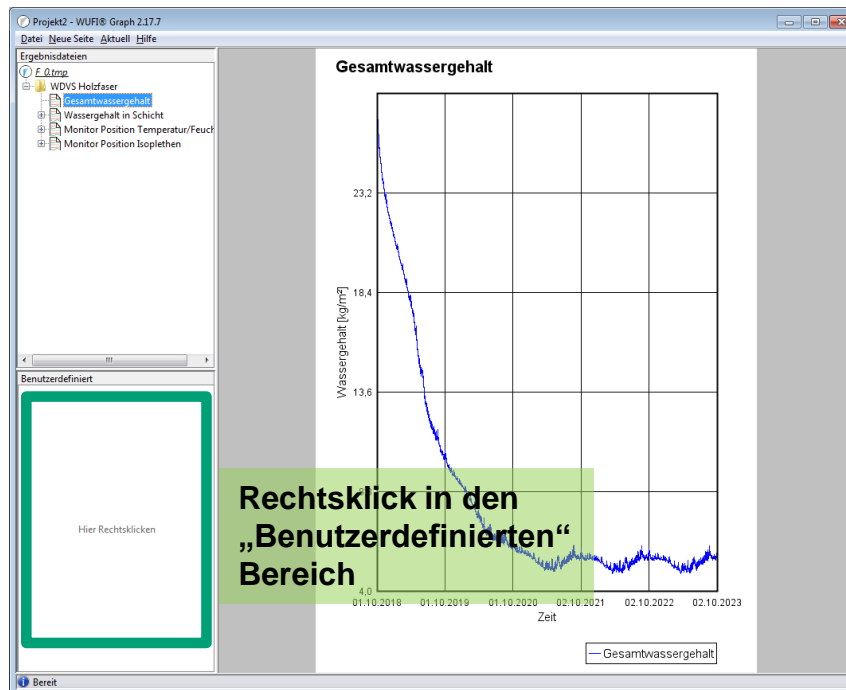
Projekt2 - WUFI® Graph 2.17.7

Datei Neue Seite Aktuell Hilfe

Ergebnisdateien

F_0.tmp

WDVS Holzfaser

Gesamtwassergehalt

Wassergehalt in Schicht

Monitor Position Temperatur/Feuch

Monitor Position Isoplethen

Benutzerdefiniert

Hier Rechtsklicken

Gesamtwassergehalt

23,2

18,4

13,6

4,0

Wassergehalt [kg/m²]

01.10.2018 01.10.2019 01.10.2020 02.10.2021 02.10.2022 02.10.2023

Zeit

Gesamtwassergehalt

Rechtsklick in den „Benutzerdefinierten“ Bereich

Bereit